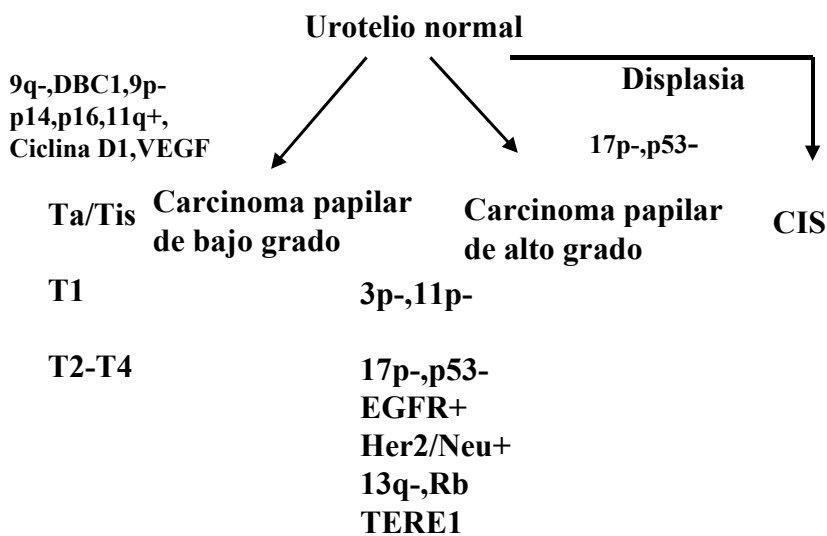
Urotelio normal

9q-,DBC1,9p-
p14,p16,11q+,
Ciclina D1,VEGF

Displasia

17p-,p53-

Ta/Tis

Carcinoma papilar de bajo grado

Carcinoma papilar de alto grado

CIS

T1

3p-,11p-

T2-T4

17p-,p53-
EGFR+
Her2/Neu+
13q-,Rb
TERE1